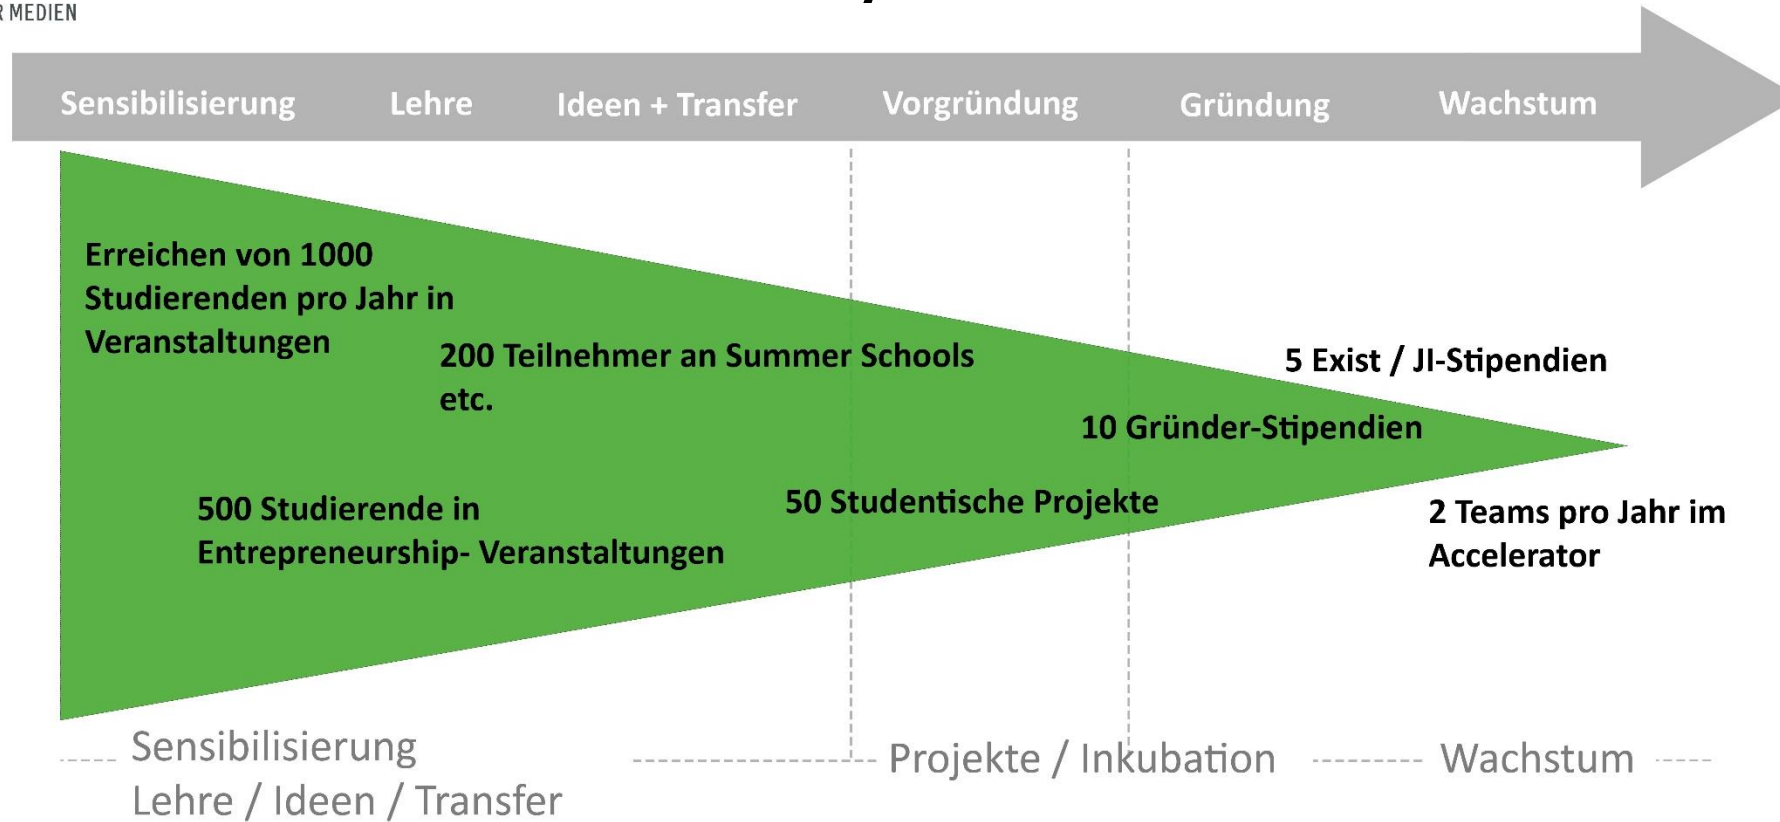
R MEDIEN

Sensibilisierung Lehre Ideen + Transfer Vorgründung Gründung Wachstum

Erreichen von 1000 Studierenden pro Jahr in Veranstaltungen

200 Teilnehmer an Summer Schools etc.

5 Exist / JI-Stipendien

10 Gründer-Stipendien

500 Studierende in Entrepreneurship- Veranstaltungen

50 Studentische Projekte

2 Teams pro Jahr im Accelerator

Sensibilisierung Lehre / Ideen / Transfer

Projekte / Inkubation

Wachstum